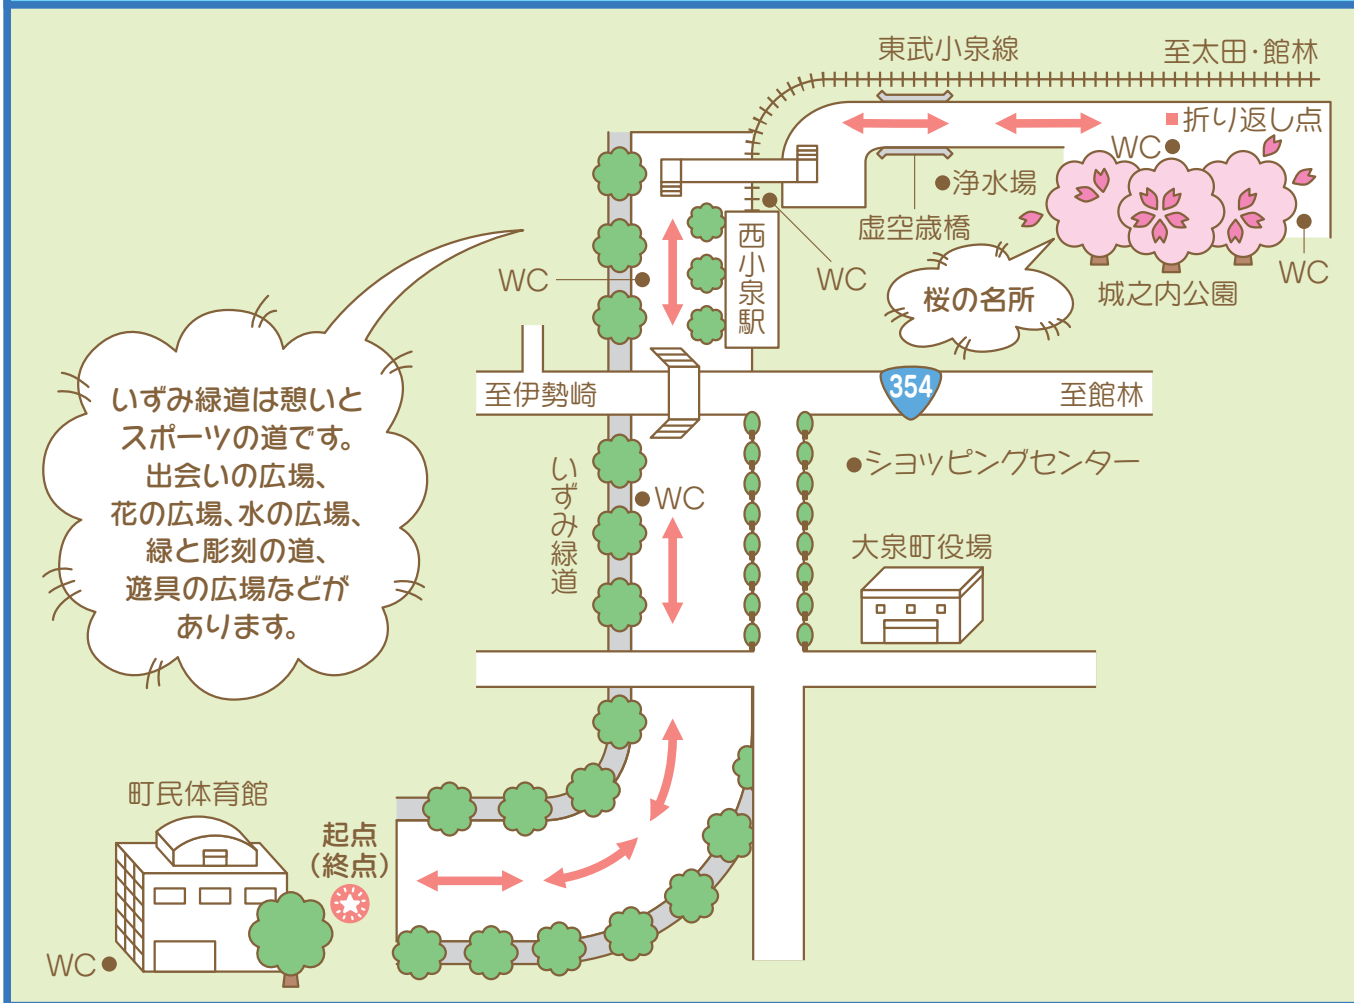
東武小泉線
至太田・館林
折り返し点
WC
浄水場
虚空蔵橋
WC
城之内公園
WC
桜の名所
西小泉駅
WC
いずみ緑道は憩いとスポーツの道です。出会いの広場、花の広場、水の広場、緑と彫刻の道、遊具の広場などがあります。
至伊勢崎
354
至館林
ショッピングセンター
いずみ緑道
WC
大泉町役場
町民体育館
起点
(終点)
WC